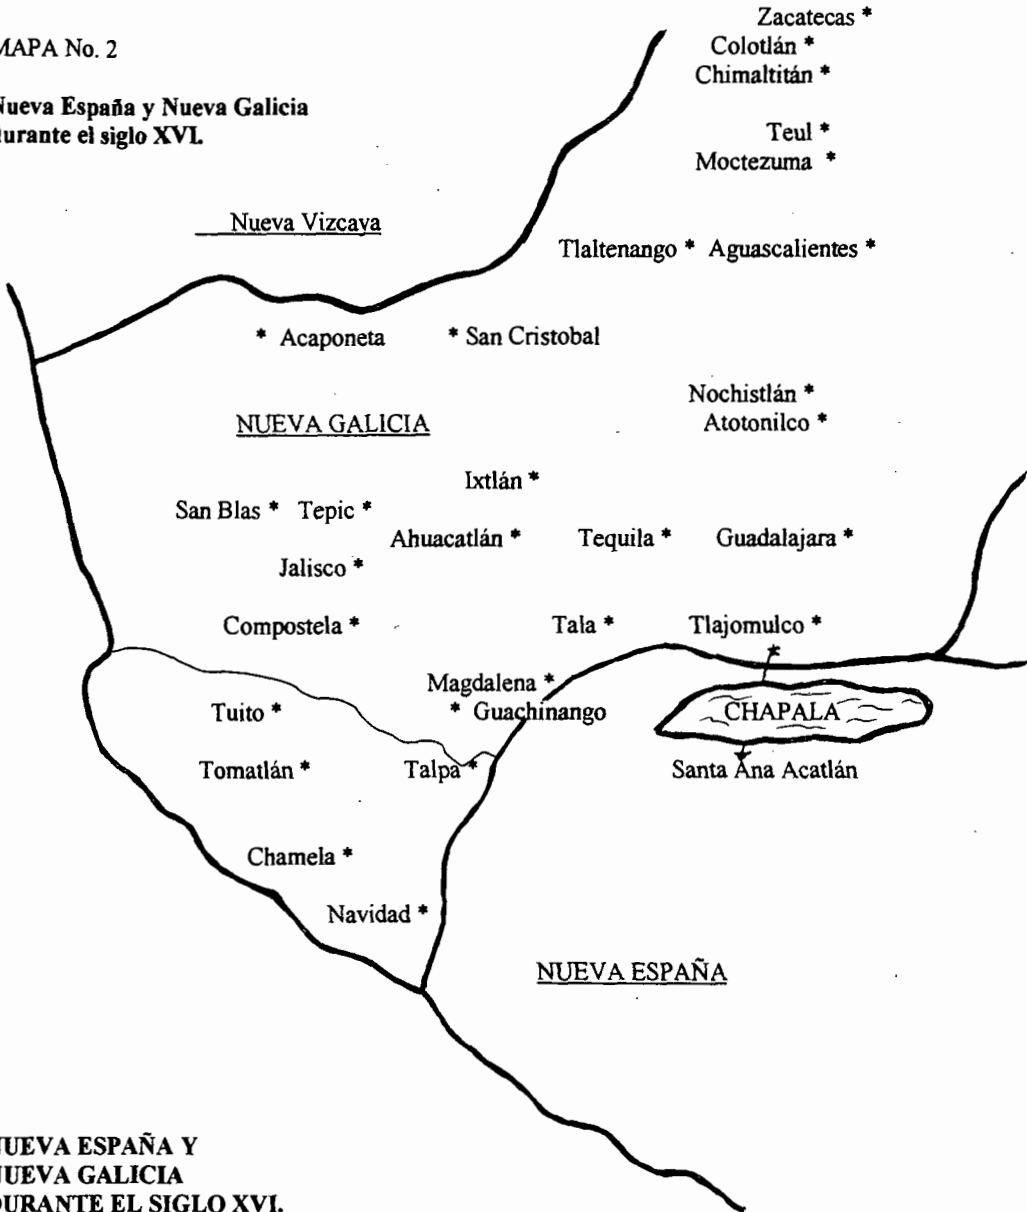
MAPA No. 2

Nueva España y Nueva Galicia durante el siglo XVI.

Zacatecas *
Colotlán *
Chimaltitán *

Teul *
Moctezuma *

Nueva Vizcaya

Tlaltenango * Aguascalientes *

* Acaponeta * San Cristobal

Nochistlán *
Atotonilco *

NUEVA GALICIA

Ixtlán *

San Blas * Tepic *

Ahuacatlán * Tequila * Guadalajara *

Jalisco *

Compostela * Tala * Tlajomulco *

Magdalena *
* Guachinango

CHAPALA

Tuito *

Tomatlán * Talpa *

Santa Ana Acatlán

Chamela *

Navidad *

NUEVA ESPAÑA

NUEVA ESPAÑA Y NUEVA GALICIA DURANTE EL SIGLO XVI.